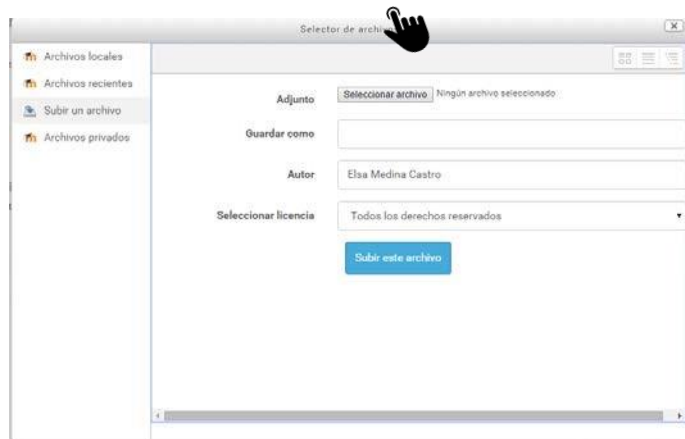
Selector de archi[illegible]

Archivos locales
Archivos recientes
Subir un archivo
Archivos privados

Adjunto
Seleccionar archivo
Ningún archivo seleccionado

Guardar como

Autor
Elsa Medina Castro

Seleccionar licencia
Todos los derechos reservados

Subir este archivo